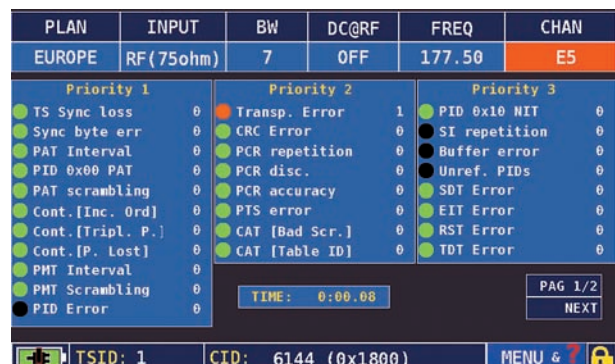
| PLAN | INPUT | BW | DC@RF | FREQ | CHAN |
|---|---|---|---|---|---|
| EUROPE | RF(75ohm) | 7 | OFF | 177.50 | E5 |

Priority 1

TS Sync loss 0
Sync byte err 0
PAT Interval 0
PID 0x00 PAT 0
PAT scrambling 0
Cont.[Inc. Ord] 0
Cont.[Tripl. P.] 0
Cont.[P. Lost] 0
PMT Interval 0
PMT Scrambling 0
PID Error 0

Priority 2

Transp. Error 1
CRC Error 0
PCR repetition 0
PCR disc. 0
PCR accuracy 0
PTS error 0
CAT [Bad Scr.] 0
CAT [Table ID] 0

Priority 3

PID 0x10 NIT 0
SI repetition 0
Buffer error 0
Unref. PIDs 0
SDT Error 0
EIT Error 0
RST Error 0
TDT Error 0

TIME: 0:00.08

PAG 1/2
NEXT

TSID: 1 CID: 6144 (0x1800) MENU &